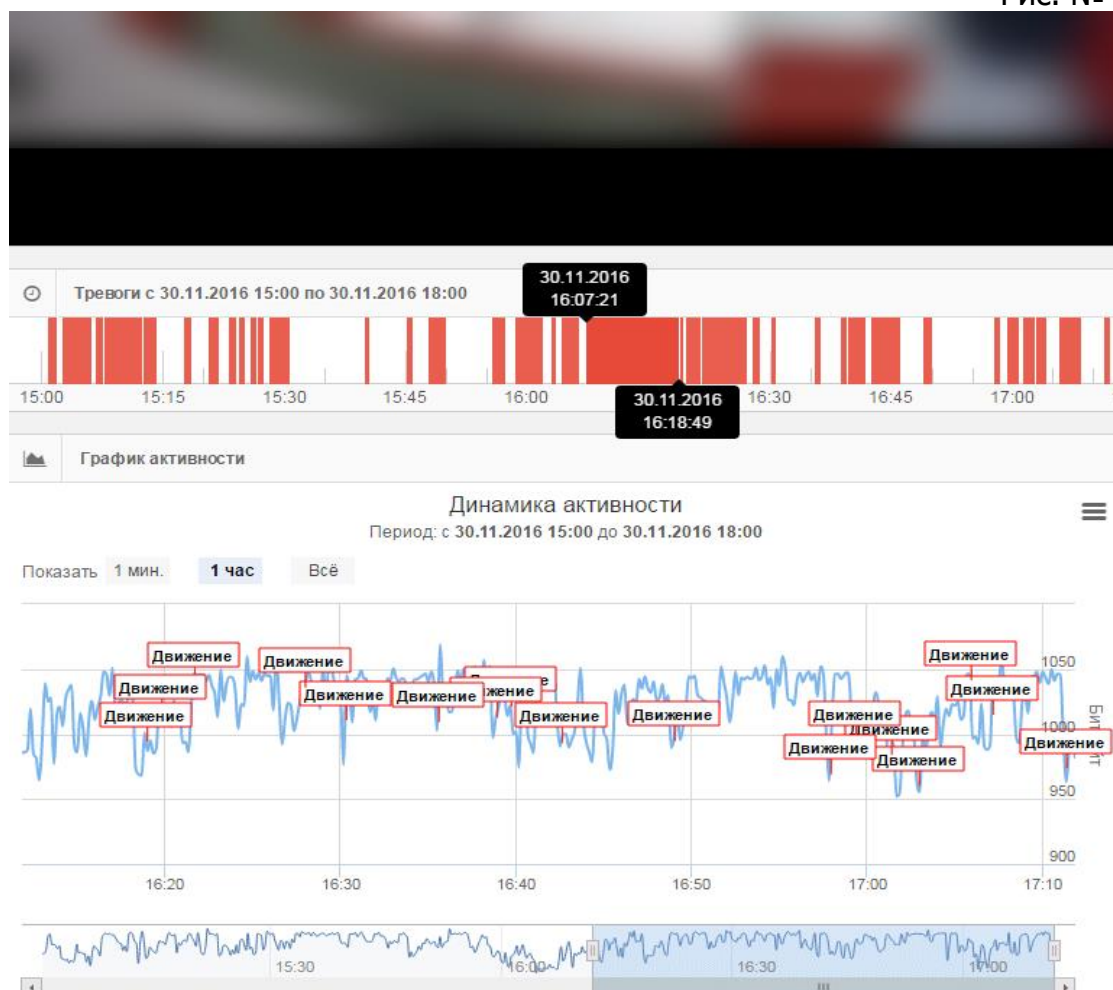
Рис. N-

Тревоги с 30.11.2016 15:00 по 30.11.2016 18:00

30.11.2016
16:07:21

15:00 15:15 15:30 15:45 16:00 16:30 16:45 17:00

30.11.2016
16:18:49

График активности

Динамика активности
Период: с 30.11.2016 15:00 до 30.11.2016 18:00

Показать 1 мин. 1 час Всё

Движение
Движение
Движение
Движение
Движение
Движение
Движение
Движение
Движение
Движение
Движение
Движение
Движение
Движение
Движение
Движение

1050
1000
950
900

Бит/т

16:20 16:30 16:40 16:50 17:00 17:10

15:30 16:00 16:30 17:00